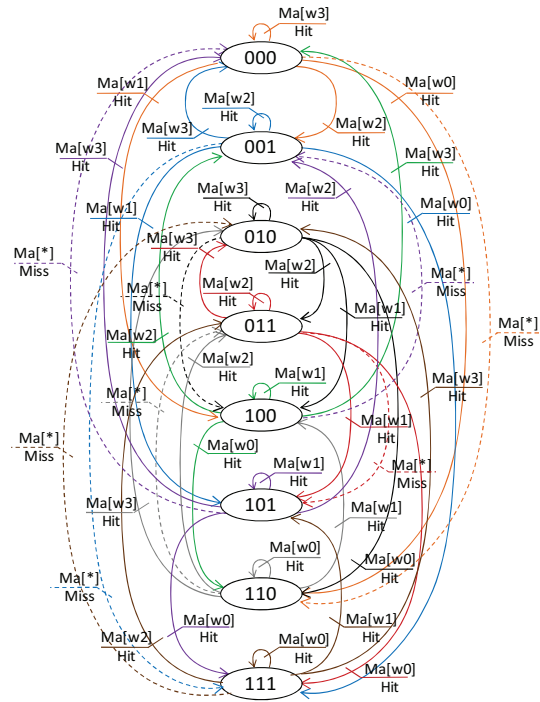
Ma[w3]
Hit
000
Ma[w1]
Hit
Ma[w0]
Hit
Ma[w2]
Hit
Ma[w3]
Hit
Ma[w2]
Hit
Ma[w3]
Hit
001
Ma[w3]
Hit
Ma[w3]
Hit
Ma[w2]
Hit
Ma[w0]
Hit
Ma[w1]
Hit
Ma[w3]
Hit
010
Ma[*]
Miss
Ma[w2]
Hit
Ma[*]
Miss
Ma[*]
Miss
Ma[w2]
Hit
Ma[w1]
Hit
Ma[*]
Miss
011
Ma[w2]
Hit
Ma[w2]
Hit
Ma[*]
Miss
Ma[w1]
Hit
Ma[w3]
Hit
100
Ma[w1]
Hit
Ma[*]
Miss
Ma[w0]
Hit
Ma[w1]
Hit
Ma[*]
Miss
101
Ma[w3]
Hit
Ma[w1]
Hit
Ma[w0]
Hit
Ma[w0]
Hit
Ma[*]
Miss
110
Ma[w1]
Hit
Ma[w0]
Hit
Ma[w2]
Hit
Ma[w0]
Hit
Ma[w0]
Hit
111